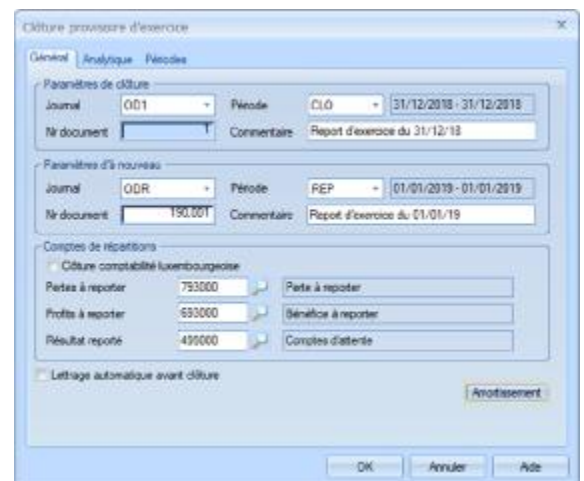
Clôture provisoire d'exercice

Général | Analytique | Périodes

Paramètres de clôture
Journal | OD1 | Période | CLO | 31/12/2018 - 31/12/2018
Nr document | 1 | Commentaire | Report d'exercice du 31/12/18

Paramètres d'à nouveau
Journal | ODR | Période | REP | 01/01/2019 - 01/01/2019
Nr document | 190,001 | Commentaire | Report d'exercice du 01/01/19

Comptes de répartitions
Clôture comptabilité luxembourgeoise
Pertes à reporter | 793000 | Perte à reporter
Profits à reporter | 693000 | Bénéfice à reporter
Résultat reporté | 499000 | Comptes d'attente

Lettrage automatique avant clôture

Amortissement

OK | Annuler | Aide